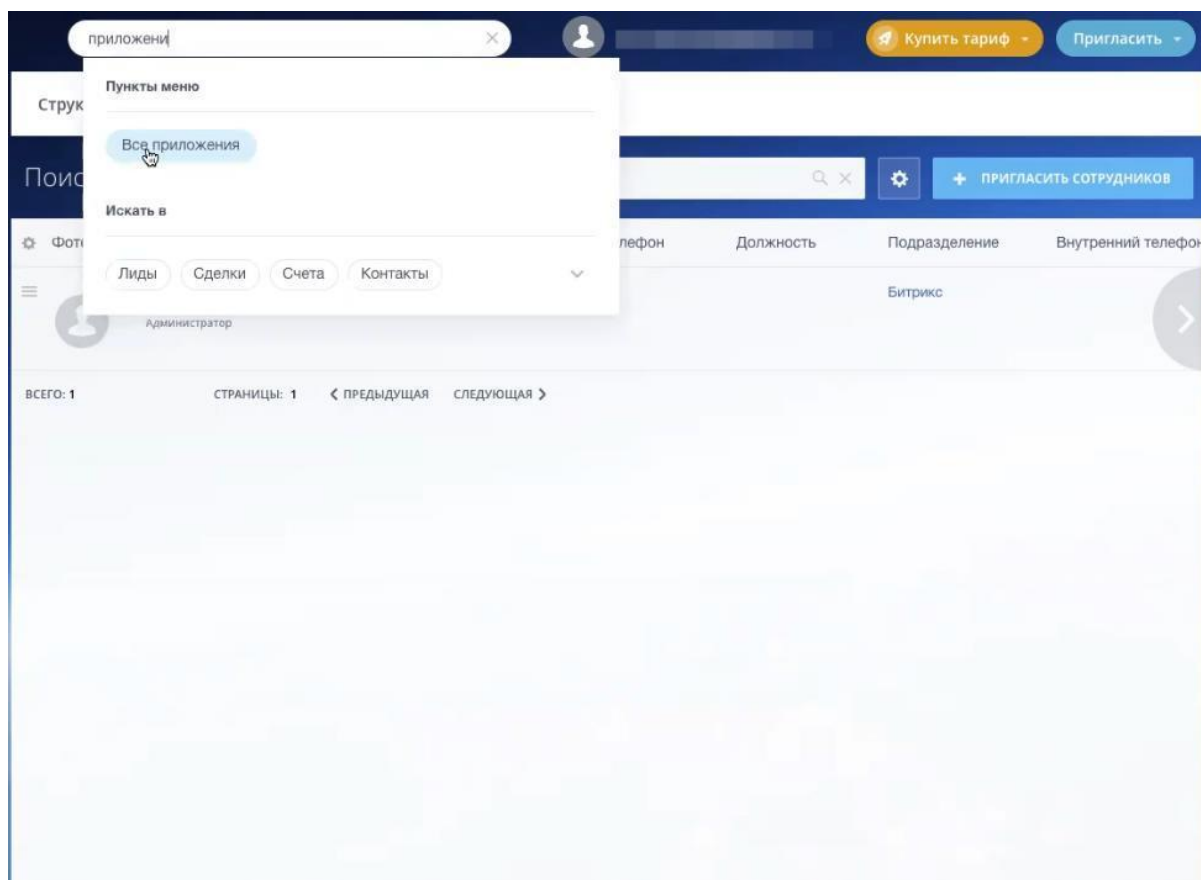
приложени

Купить тариф

Пригласить

Пункты меню

Струк

Все приложения

Поис

Искать в

+ ПРИГЛАСИТЬ СОТРУДНИКОВ

Фото

лефон

Должность

Подразделение

Внутренний телефон

Лиды

Сделки

Счета

Контакты

Битрикс

Администратор

ВСЕГО: 1

СТРАНИЦЫ: 1

ПРЕДЫДУЩАЯ

СЛЕДУЮЩАЯ